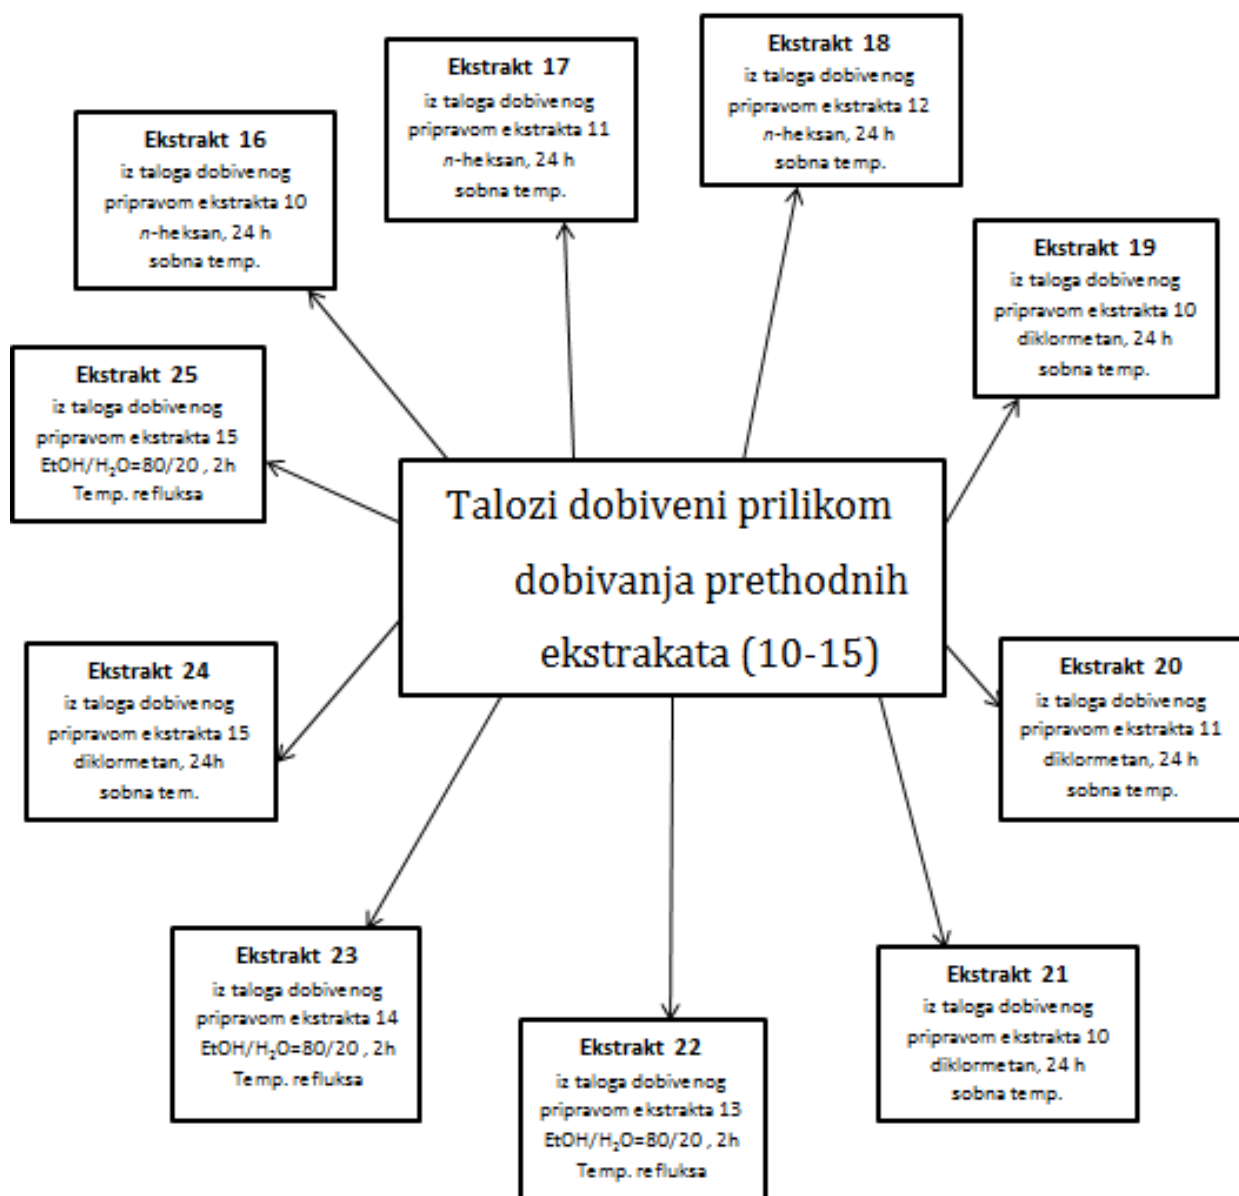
Ekstrakt 17
iz taloga dobivenog pripravom ekstrakta 11
$n$-heksan, 24 h
sobna temp.

Ekstrakt 18
iz taloga dobivenog pripravom ekstrakta 12
$n$-heksan, 24 h
sobna temp.

Ekstrakt 16
iz taloga dobivenog pripravom ekstrakta 10
$n$-heksan, 24 h
sobna temp.

Ekstrakt 19
iz taloga dobivenog pripravom ekstrakta 10
diklormetan, 24 h
sobna temp.

Ekstrakt 25
iz taloga dobivenog pripravom ekstrakta 15
EtOH/$H_2O$=80/20 , 2h
Temp. refluksa

Talozi dobiveni prilikom dobivanja prethodnih ekstrakata (10-15)

Ekstrakt 24
iz taloga dobivenog pripravom ekstrakta 15
diklormetan, 24h
sobna tem.

Ekstrakt 20
iz taloga dobivenog pripravom ekstrakta 11
diklormetan, 24 h
sobna temp.

Ekstrakt 23
iz taloga dobivenog pripravom ekstrakta 14
EtOH/$H_2O$=80/20 , 2h
Temp. refluksa

Ekstrakt 21
iz taloga dobivenog pripravom ekstrakta 10
diklormetan, 24 h
sobna temp.

Ekstrakt 22
iz taloga dobivenog pripravom ekstrakta 13
EtOH/$H_2O$=80/20 , 2h
Temp. refluksa